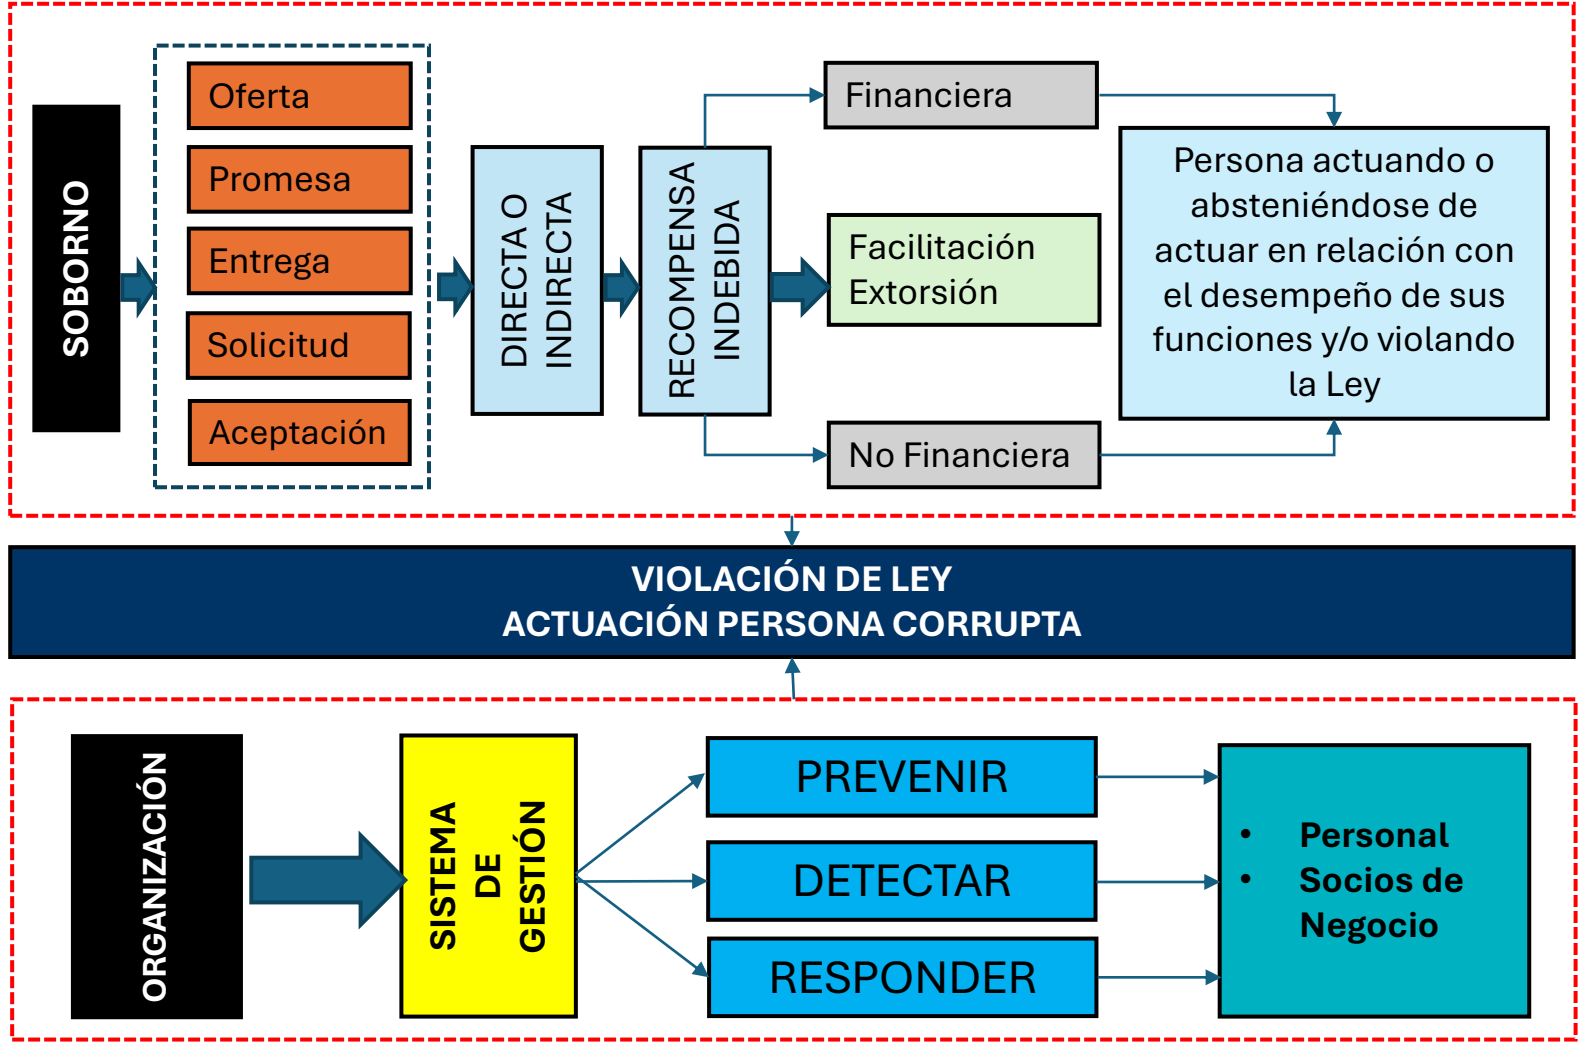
SOBORNO

Oferta

Promesa

Entrega

Solicitud

Aceptación

DIRECTA O INDIRECTA

RECOMPENSA INDEBIDA

Financiera

Facilitación
Extorsión

No Financiera

Persona actuando o absteniéndose de actuar en relación con el desempeño de sus funciones y/o violando la Ley

VIOLACIÓN DE LEY
ACTUACIÓN PERSONA CORRUPTA

ORGANIZACIÓN

SISTEMA DE GESTIÓN

PREVENIR

DETECTAR

RESPONDER

• Personal
• Socios de Negocio